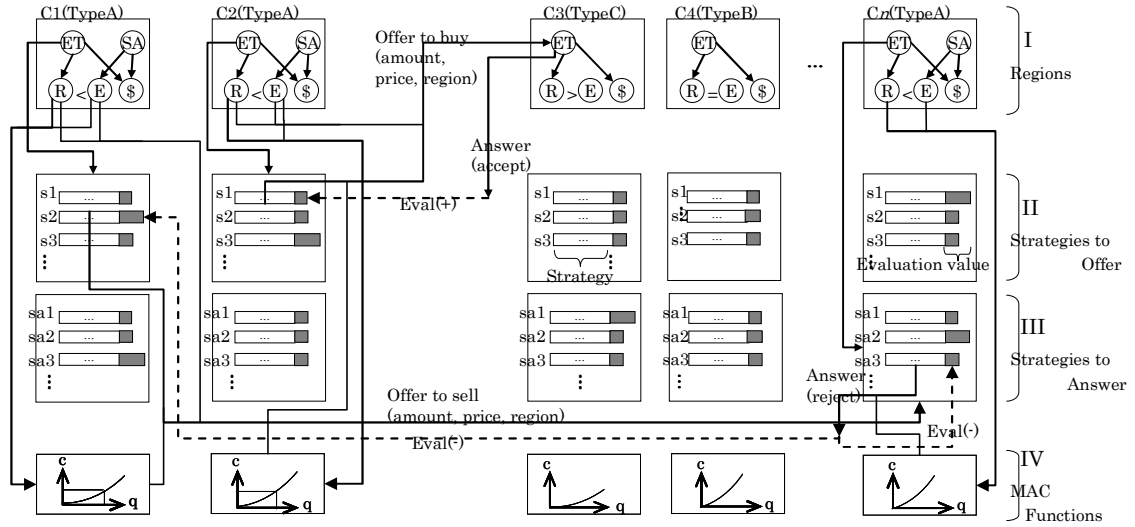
C1(TypeA) C2(TypeA) C3(TypeC) C4(TypeB) ... Cn(TypeA)

ET SA
R < E $

ET SA
R < E $

Offer to buy (amount, price, region)

ET
R > E $

ET
R = E $

ET SA
R < E $

I
Regions

Answer (accept)

Eval(+)

s1 ...
s2 ...
s3 ...
⋮

s1 ...
s2 ...
s3 ...
⋮

s1 ...
s2 ...
s3 ...
⋮
Strategy

s1 ...
s2 ...
s3 ...

s1 ...
s2 ...
s3 ...
Evaluation value

II
Strategies to Offer

sa1 ...
sa2 ...
sa3 ...
⋮

sa1 ...
sa2 ...
sa3 ...
⋮

sa1 ...
sa2 ...
sa3 ...
⋮

sa1 ...
sa2 ...
sa3 ...
⋮

sa1 ...
sa2 ...
sa3 ...
⋮

III
Strategies to Answer

Answer (reject)

Offer to sell (amount, price, region)

Eval(-)

Eval(-)

c q
c q
c q
c q
c q

IV
MAC Functions